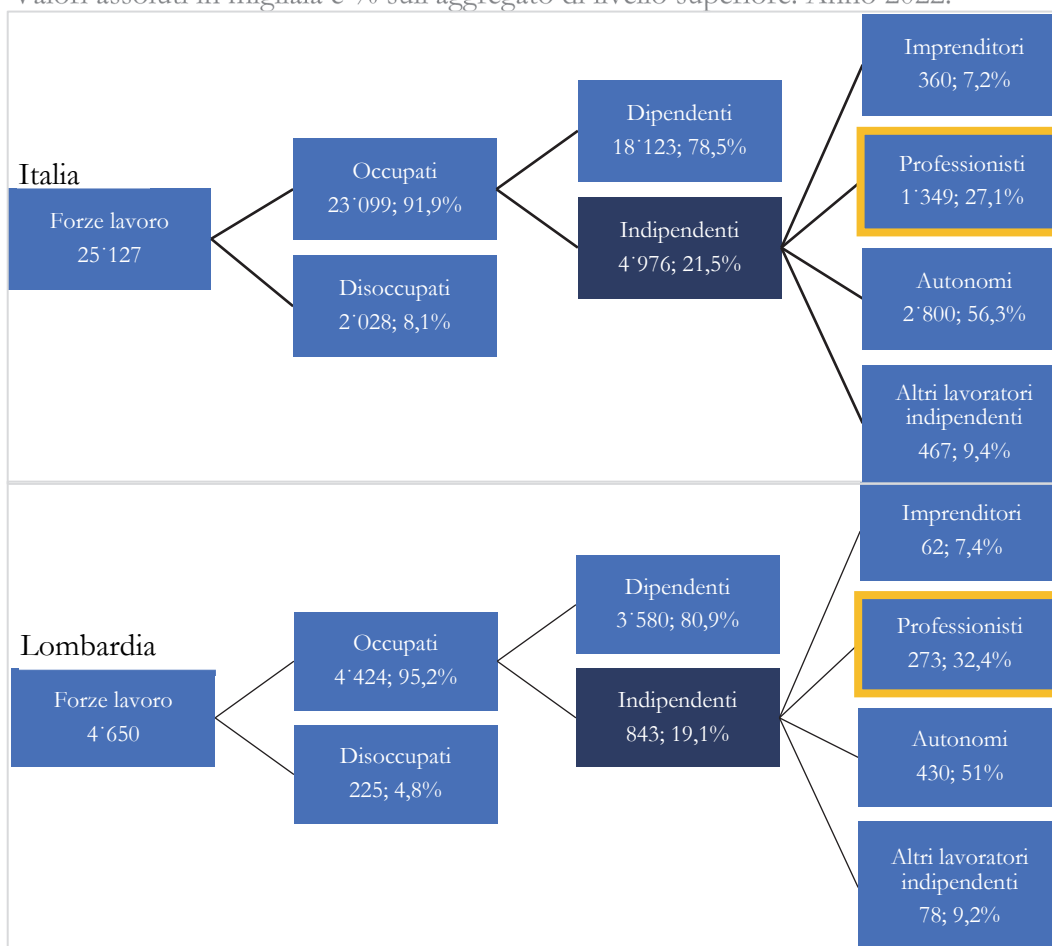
Valori assoluti in migliaia e % sull'aggregato di livello superiore. Anno 2022.

Italia

Forze lavoro 25˙127

Occupati 23˙099; 91,9%

Disoccupati 2˙028; 8,1%

Dipendenti 18˙123; 78,5%

Indipendenti 4˙976; 21,5%

Imprenditori 360; 7,2%

Professionisti 1˙349; 27,1%

Autonomi 2˙800; 56,3%

Altri lavoratori indipendenti 467; 9,4%

Lombardia

Forze lavoro 4˙650

Occupati 4˙424; 95,2%

Disoccupati 225; 4,8%

Dipendenti 3˙580; 80,9%

Indipendenti 843; 19,1%

Imprenditori 62; 7,4%

Professionisti 273; 32,4%

Autonomi 430; 51%

Altri lavoratori indipendenti 78; 9,2%